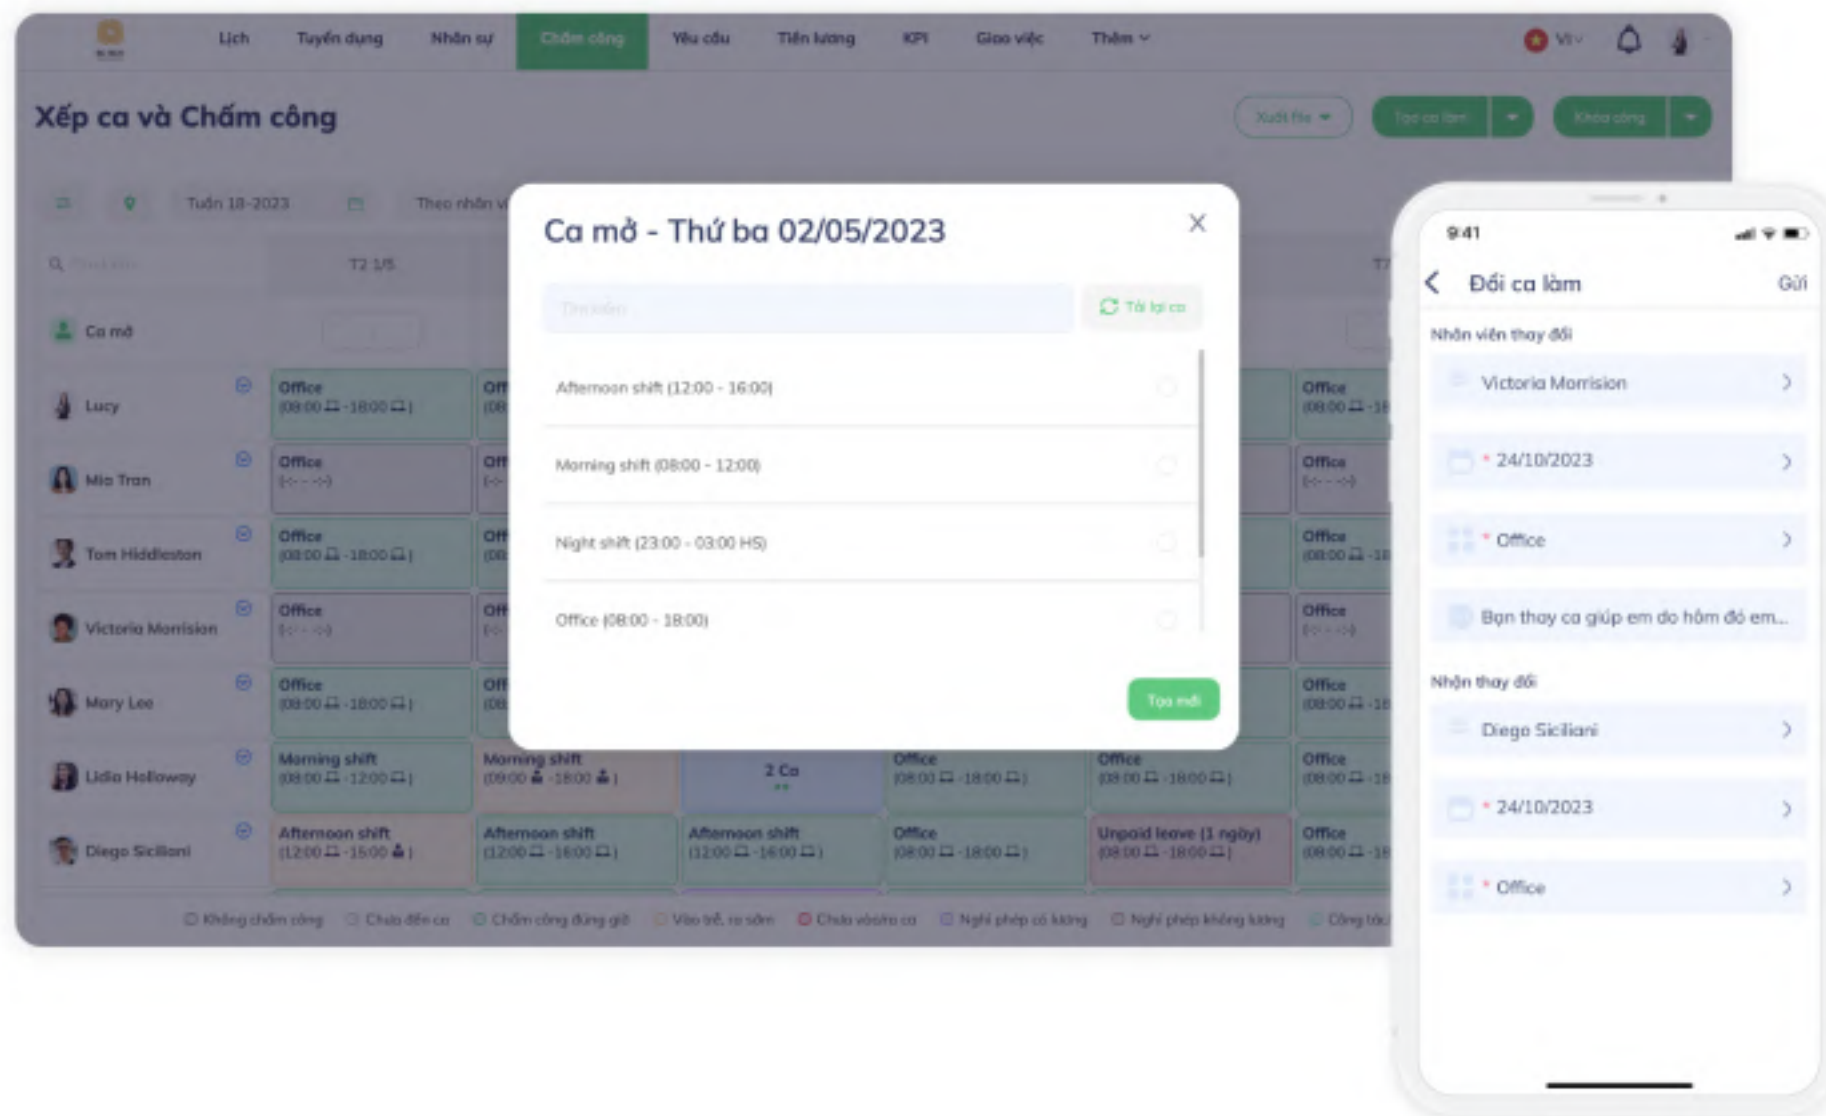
Lịch Tuyển dụng Nhân sự Chấm công Yêu cầu Tiền lương KPI Giao việc Thêm

VI

Xếp ca và Chấm công

Xuất file Tạo ca làm Khóa công

Tuần 18-2023 Theo nhân v

T2 1/5

Ca mở

Lucy Office (08:00 - 18:00) Off

Mia Tran Office (-- - --) Off

Tom Hiddleston Office (08:00 - 18:00) Off

Victoria Morrision Office (-- - --) Off

Mary Lee Office (08:00 - 18:00) Off

Lidia Holloway Morning shift (08:00 - 12:00) Morning shift (09:00 - 18:00) 2 Ca Office (08:00 - 18:00) Office (08:00 - 18:00) Office

Diego Siciliani Afternoon shift (12:00 - 15:00) Afternoon shift (12:00 - 16:00) Afternoon shift (12:00 - 16:00) Office (08:00 - 18:00) Unpaid leave (1 ngày) (08:00 - 18:00) Office

Không chấm công Chưa đến ca Chấm công đúng giờ Vào trễ, ra sớm Chưa vào/ra ca Nghỉ phép có lương Nghỉ phép không lương Công tác

Ca mở - Thứ ba 02/05/2023

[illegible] Tải lại ca

Afternoon shift (12:00 - 16:00)

Morning shift (08:00 - 12:00)

Night shift (23:00 - 03:00 HS)

Office (08:00 - 18:00)

Tạo mới

9:41

Đổi ca làm Gửi

Nhân viên thay đổi

Victoria Morrision

* 24/10/2023

* Office

Bạn thay ca giúp em do hôm đó em...

Nhận thay đổi

Diego Siciliani

* 24/10/2023

* Office